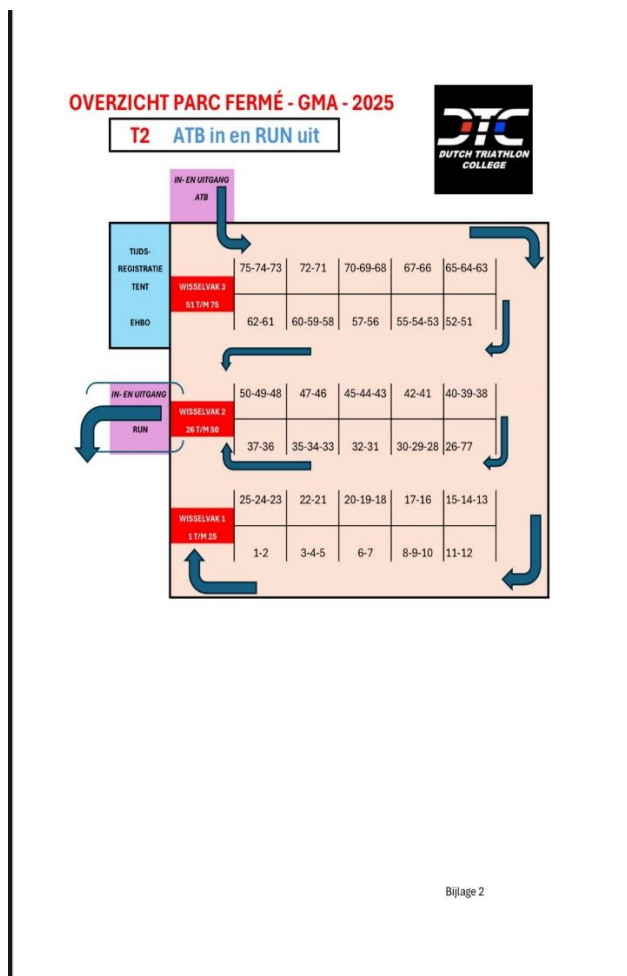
OVERZICHT PARC FERMÉ - GMA - 2025

T2 ATB in en RUN uit

DTC
DUTCH TRIATHLON COLLEGE

IN- EN UITGANG
ATB

TIJDS-REGISTRATIE TENT

EHBO

WISSELVAK 3
51 T/M 75

| 75-74-73 | 72-71 | 70-69-68 | 67-66 | 65-64-63 |
|---|---|---|---|---|
| 62-61 | 60-59-58 | 57-56 | 55-54-53 | 52-51 |

IN- EN UITGANG
RUN

WISSELVAK 2
26 T/M 50

| 50-49-48 | 47-46 | 45-44-43 | 42-41 | 40-39-38 |
|---|---|---|---|---|
| 37-36 | 35-34-33 | 32-31 | 30-29-28 | 26-77 |

WISSELVAK 1
1 T/M 25

| 25-24-23 | 22-21 | 20-19-18 | 17-16 | 15-14-13 |
|---|---|---|---|---|
| 1-2 | 3-4-5 | 6-7 | 8-9-10 | 11-12 |

Bijlage 2